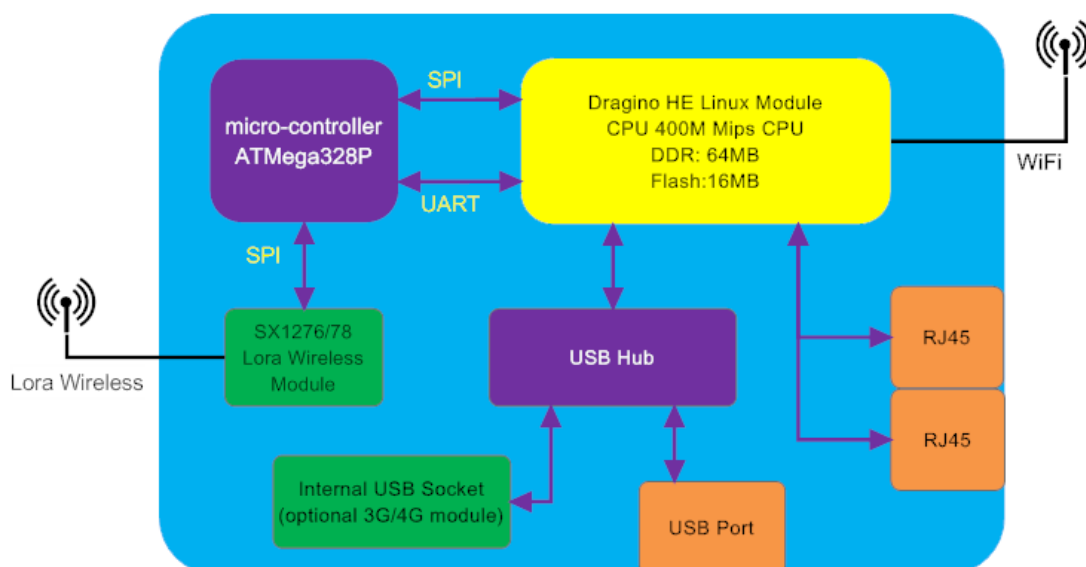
micro-controller
ATMega328P

SPI

UART

Dragino HE Linux Module
CPU 400M Mips CPU
DDR: 64MB
Flash:16MB

WiFi

SPI

SX1276/78
Lora Wireless
Module

Lora Wireless

USB Hub

RJ45

RJ45

Internal USB Socket
(optional 3G/4G module)

USB Port